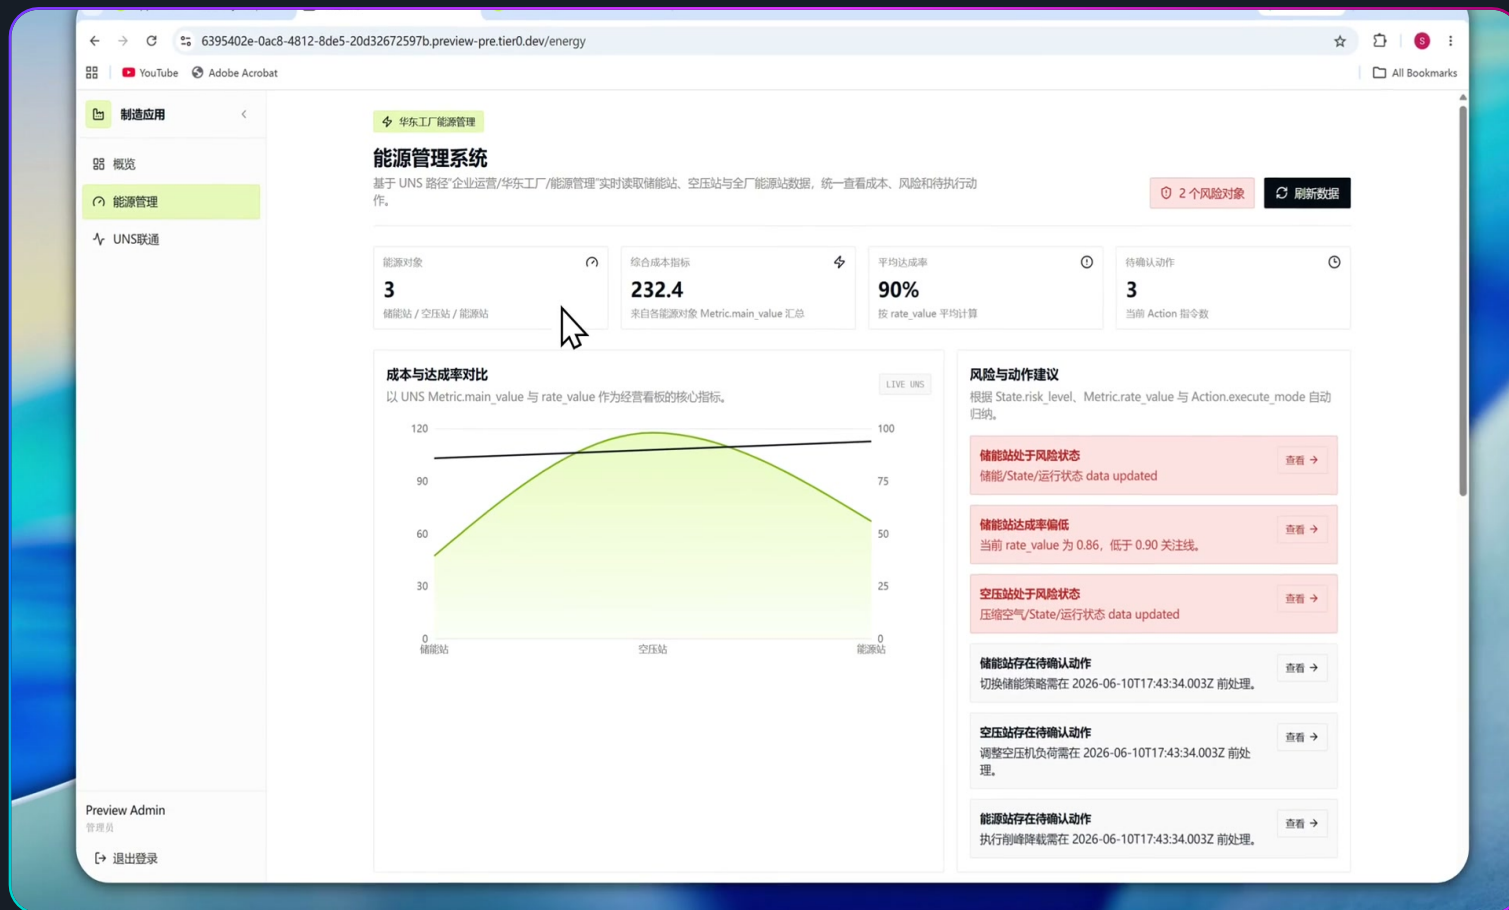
6395402e-0ac8-4812-8de5-20d32672597b.preview-pre.tier0.dev/energy

YouTube Adobe Acrobat All Bookmarks

制造应用

概览

能源管理

UNS联通

Preview Admin
管理员

退出登录

华东工厂能源管理

能源管理系统

基于 UNS 路径"企业运营/华东工厂/能源管理"实时读取储能站、空压站与全厂能源站数据，统一查看成本、风险和待执行动作。

2 个风险对象

刷新数据

| 能源对象 | 综合成本指标 | 平均达成率 | 待确认动作 |
|---|---|---|---|
| 3 | 232.4 | 90% | 3 |
| 储能站 / 空压站 / 能源站 | 来自各能源对象 Metric.main_value 汇总 | 按 rate_value 平均计算 | 当前 Action 指令数 |

成本与达成率对比

以 UNS Metric.main_value 与 rate_value 作为经营看板的核心指标。

LIVE UNS

120
90
60
30
0
100
75
50
25
0
储能站
空压站
能源站

风险与动作建议

根据 State.risk_level、Metric.rate_value 与 Action.execute_mode 自动归纳。

储能站处于风险状态
储能/State/运行状态 data updated
查看 →

储能站达成率偏低
当前 rate_value 为 0.86，低于 0.90 关注线。
查看 →

空压站处于风险状态
压缩空气/State/运行状态 data updated
查看 →

储能站存在待确认动作
切换储能策略需在 2026-06-10T17:43:34.003Z 前处理。
查看 →

空压站存在待确认动作
调整空压机负荷需在 2026-06-10T17:43:34.003Z 前处理。
查看 →

能源站存在待确认动作
执行削峰降载需在 2026-06-10T17:43:34.003Z 前处理。
查看 →